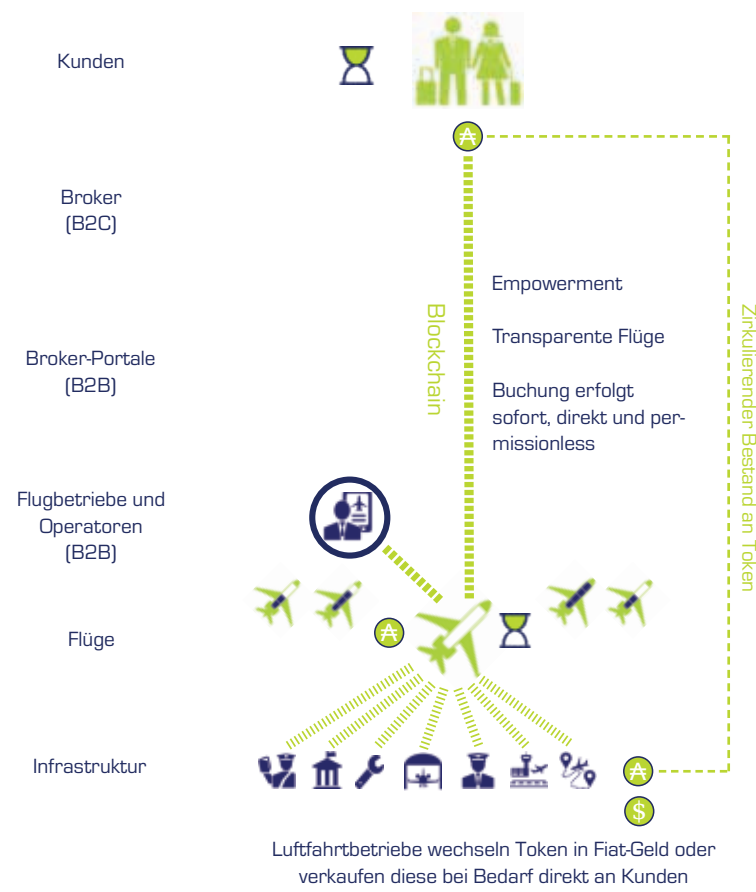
Kunden

Broker
(B2C)

Broker-Portale
(B2B)

Flugbetriebe und
Operatoren
(B2B)

Flüge

Infrastruktur

Blockchain

Empowerment

Transparente Flüge

Buchung erfolgt sofort, direkt und permissionless

Zirkulierender Bestand an Token

₳

₳

₳

$

Luftfahrtbetriebe wechseln Token in Fiat-Geld oder verkaufen diese bei Bedarf direkt an Kunden